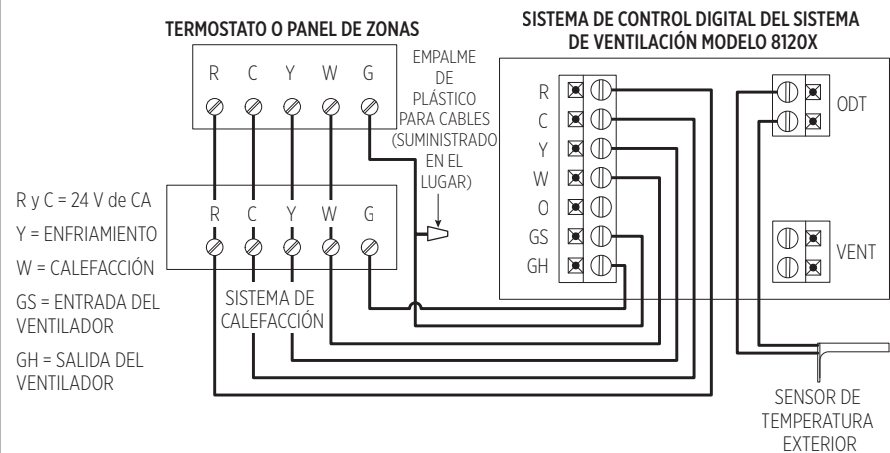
TERMOSTATO O PANEL DE ZONAS

R C Y W G

EMPALME DE PLÁSTICO PARA CABLES (SUMINISTRADO EN EL LUGAR)

SISTEMA DE CONTROL DIGITAL DEL SISTEMA DE VENTILACIÓN MODELO 8120X

R
C
Y
W
O
GS
GH

ODT

VENT

R y C = 24 V de CA
Y = ENFRIAMIENTO
W = CALEFACCIÓN
GS = ENTRADA DEL VENTILADOR
GH = SALIDA DEL VENTILADOR

R C Y W G

SISTEMA DE CALEFACCIÓN

SENSOR DE TEMPERATURA EXTERIOR